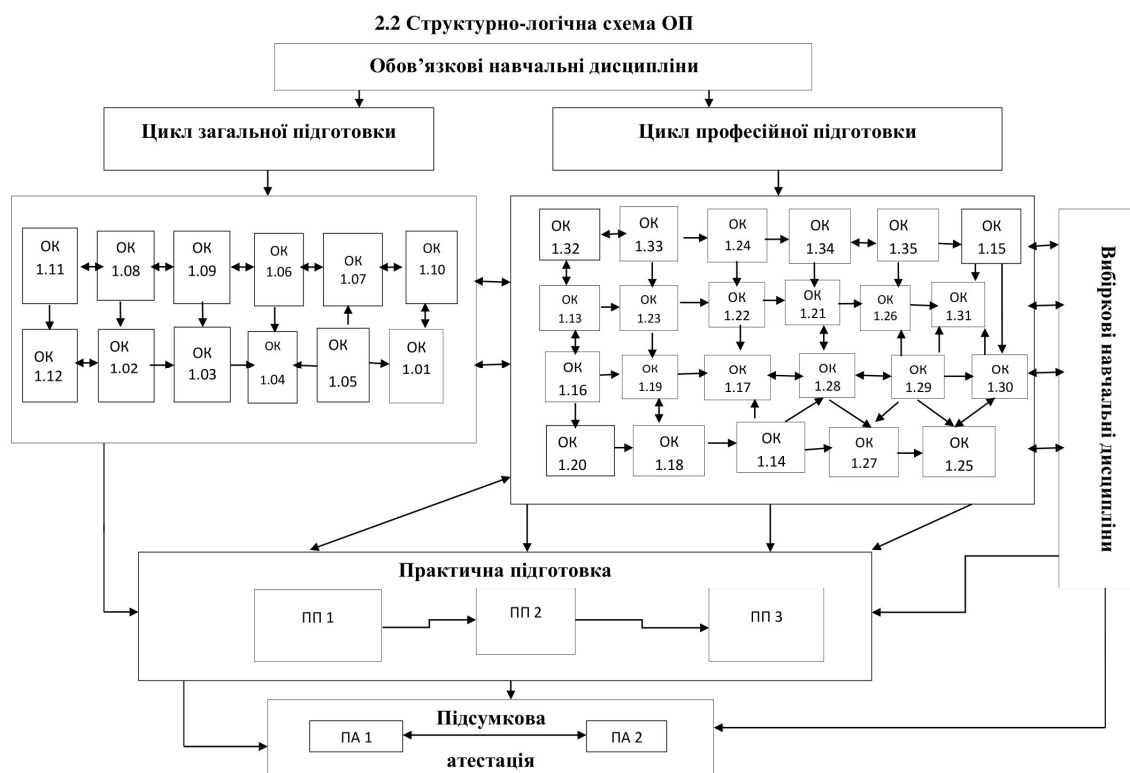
2.2 Структурно-логічна схема ОП

Обов’язкові навчальні дисципліни

Цикл загальної підготовки

Цикл професійної підготовки

ОК 1.11
ОК 1.08
ОК 1.09
ОК 1.06
ОК 1.07
ОК 1.10
ОК 1.12
ОК 1.02
ОК 1.03
ОК 1.04
ОК 1.05
ОК 1.01

ОК 1.32
ОК 1.33
ОК 1.24
ОК 1.34
ОК 1.35
ОК 1.15
ОК 1.13
ОК 1.23
ОК 1.22
ОК 1.21
ОК 1.26
ОК 1.31
ОК 1.16
ОК 1.19
ОК 1.17
ОК 1.28
ОК 1.29
ОК 1.30
ОК 1.20
ОК 1.18
ОК 1.14
ОК 1.27
ОК 1.25

Вибіркові навчальні дисципліни

Практична підготовка

ПП 1
ПП 2
ПП 3

Підсумкова атестація

ПА 1
ПА 2